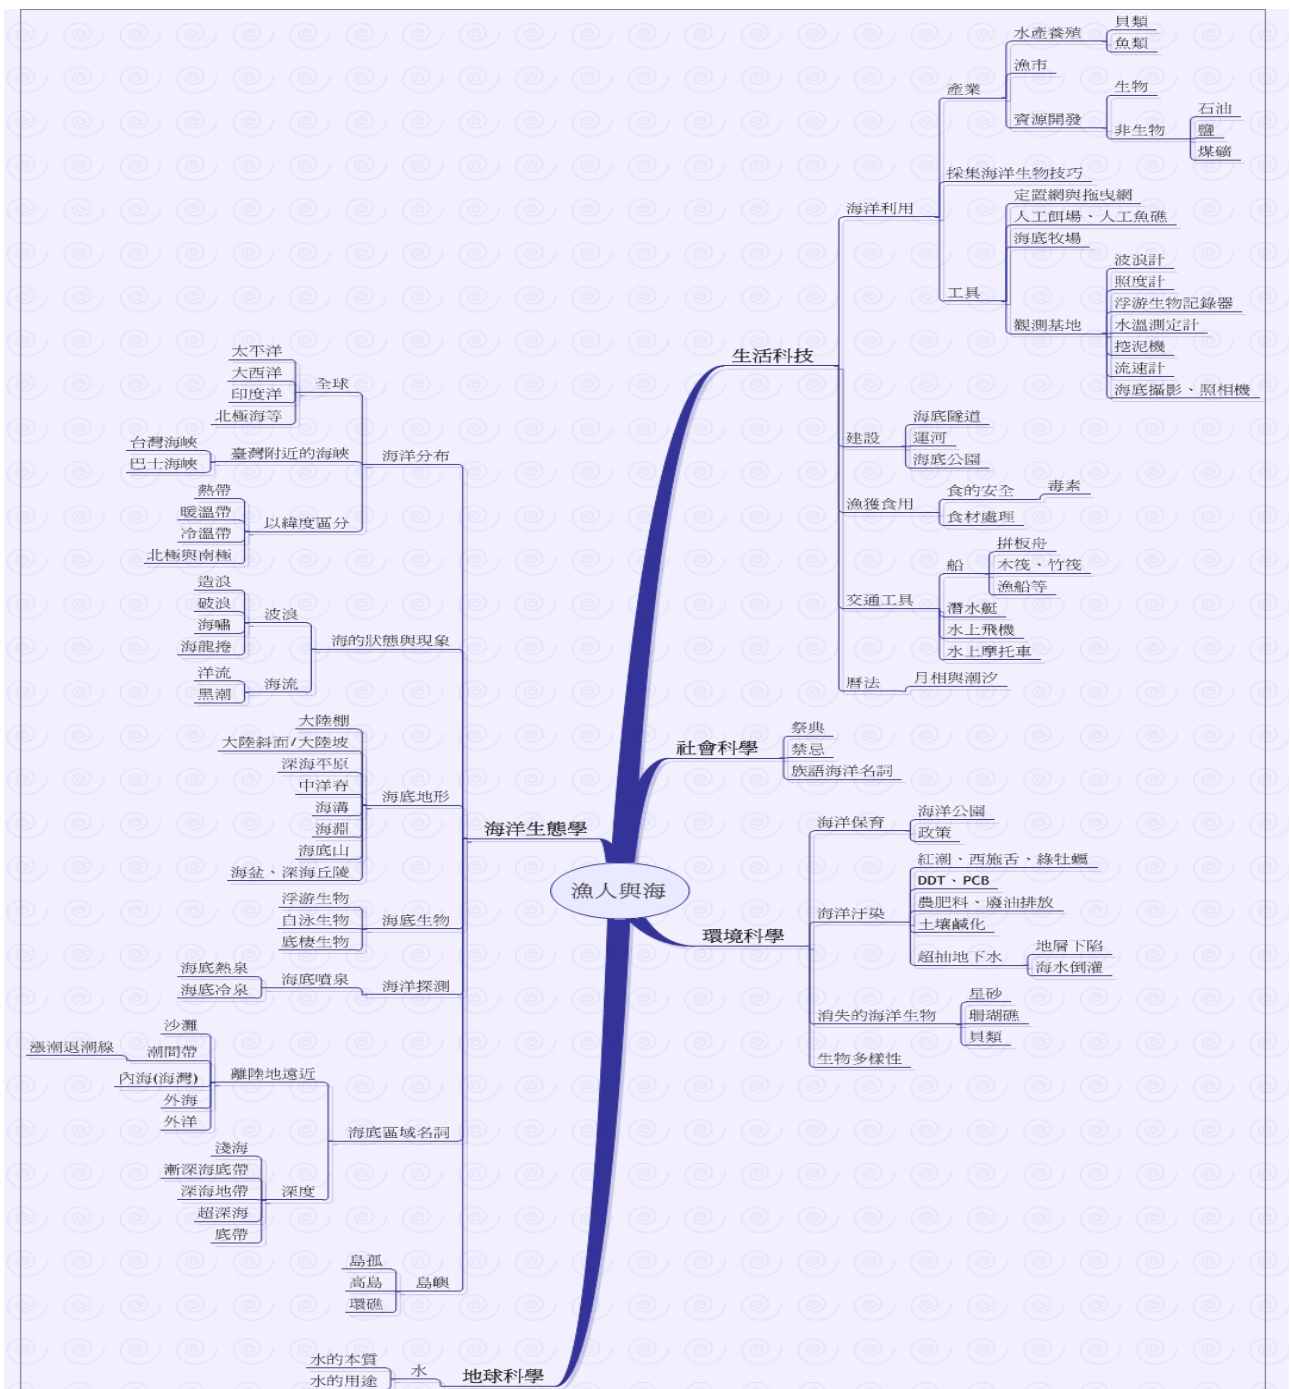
漁人與海

生活科技
海洋利用
產業
水產養殖
貝類
魚類
漁市
資源開發
生物
非生物
石油
鹽
煤礦
採集海洋生物技巧
工具
定置網與拖曳網
人工卵場、人工魚礁
海底牧場
觀測基地
波浪計
照度計
浮游生物記錄器
水溫測定計
挖泥機
流速計
海底攝影、照相機
建設
海底隧道
運河
海底公園
漁獲食用
食的安全
毒素
食材處理
交通工具
船
拼板舟
木筏、竹筏
漁船等
潛水艇
水上飛機
水上摩托車
曆法
月相與潮汐

社會科學
祭典
禁忌
族語海洋名詞

環境科學
海洋保育
海洋公園
政策
海洋汙染
紅潮、西施舌、綠牡蠣
DDT、PCB
農肥料、廢油排放
土壤鹹化
超抽地下水
地層下陷
海水倒灌
消失的海洋生物
星砂
珊瑚礁
貝類
生物多樣性

海洋生態學
海洋分布
全球
太平洋
大西洋
印度洋
北極海等
臺灣附近的海峽
台灣海峽
巴士海峽
以緯度區分
熱帶
暖溫帶
冷溫帶
北極與南極
海的狀態與現象
波浪
造浪
破浪
海嘯
海龍捲
海流
洋流
黑潮
海底地形
大陸棚
大陸斜面/大陸坡
深海平原
中洋脊
海溝
海淵
海底山
海盆、深海丘陵
海底生物
浮游生物
自泳生物
底棲生物
海洋探測
海底噴泉
海底熱泉
海底冷泉
海底區域名詞
離陸地遠近
沙灘
潮間帶
漲潮退潮線
內海(海灣)
外海
外洋
深度
淺海
漸深海底帶
深海地帶
超深海
底帶
島嶼
島孤
高島
環礁

地球科學
水
水的本質
水的用途